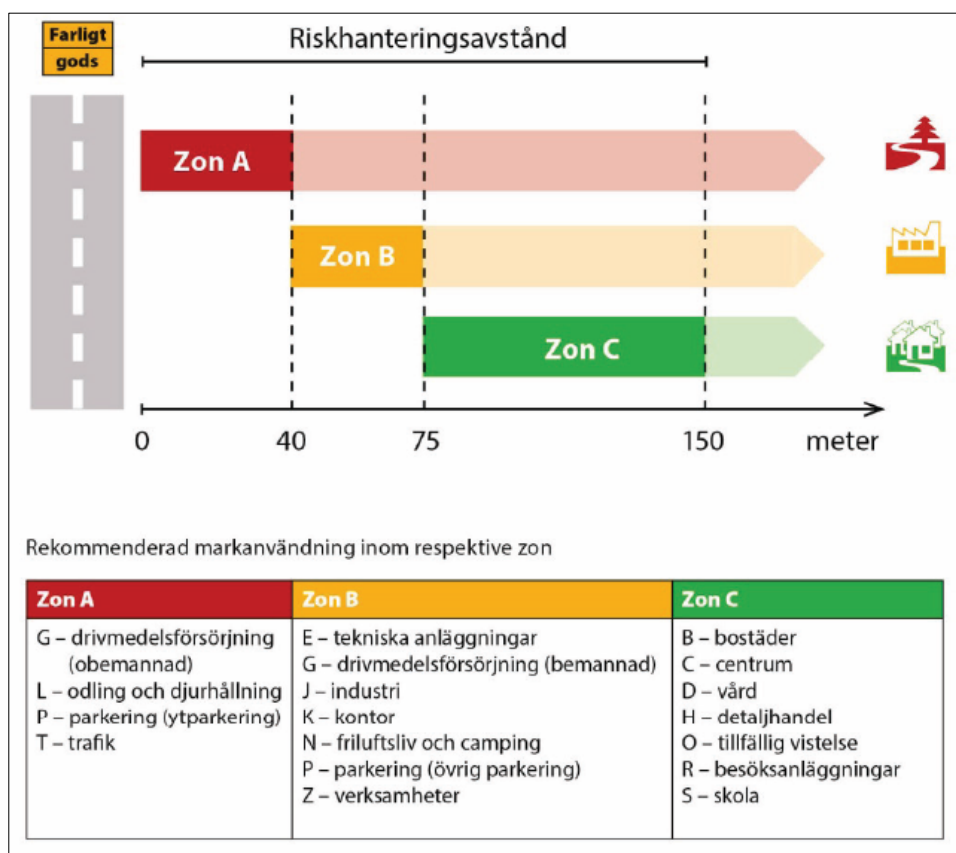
Farligt gods

Riskhanteringsavstånd

Zon A

Zon B

Zon C

0 40 75 150 meter

Rekommenderad markanvändning inom respektive zon

| Zon A | Zon B | Zon C |
|---|---|---|
| G – drivmedelsförsörjning (obemannad)<br>L – odling och djurhållning<br>P – parkering (ytparkering)<br>T – trafik | E – tekniska anläggningar<br>G – drivmedelsförsörjning (bemannad)<br>J – industri<br>K – kontor<br>N – friluftsliv och camping<br>P – parkering (övrig parkering)<br>Z – verksamheter | B – bostäder<br>C – centrum<br>D – vård<br>H – detaljhandel<br>O – tillfällig vistelse<br>R – besöksanläggningar<br>S – skola |